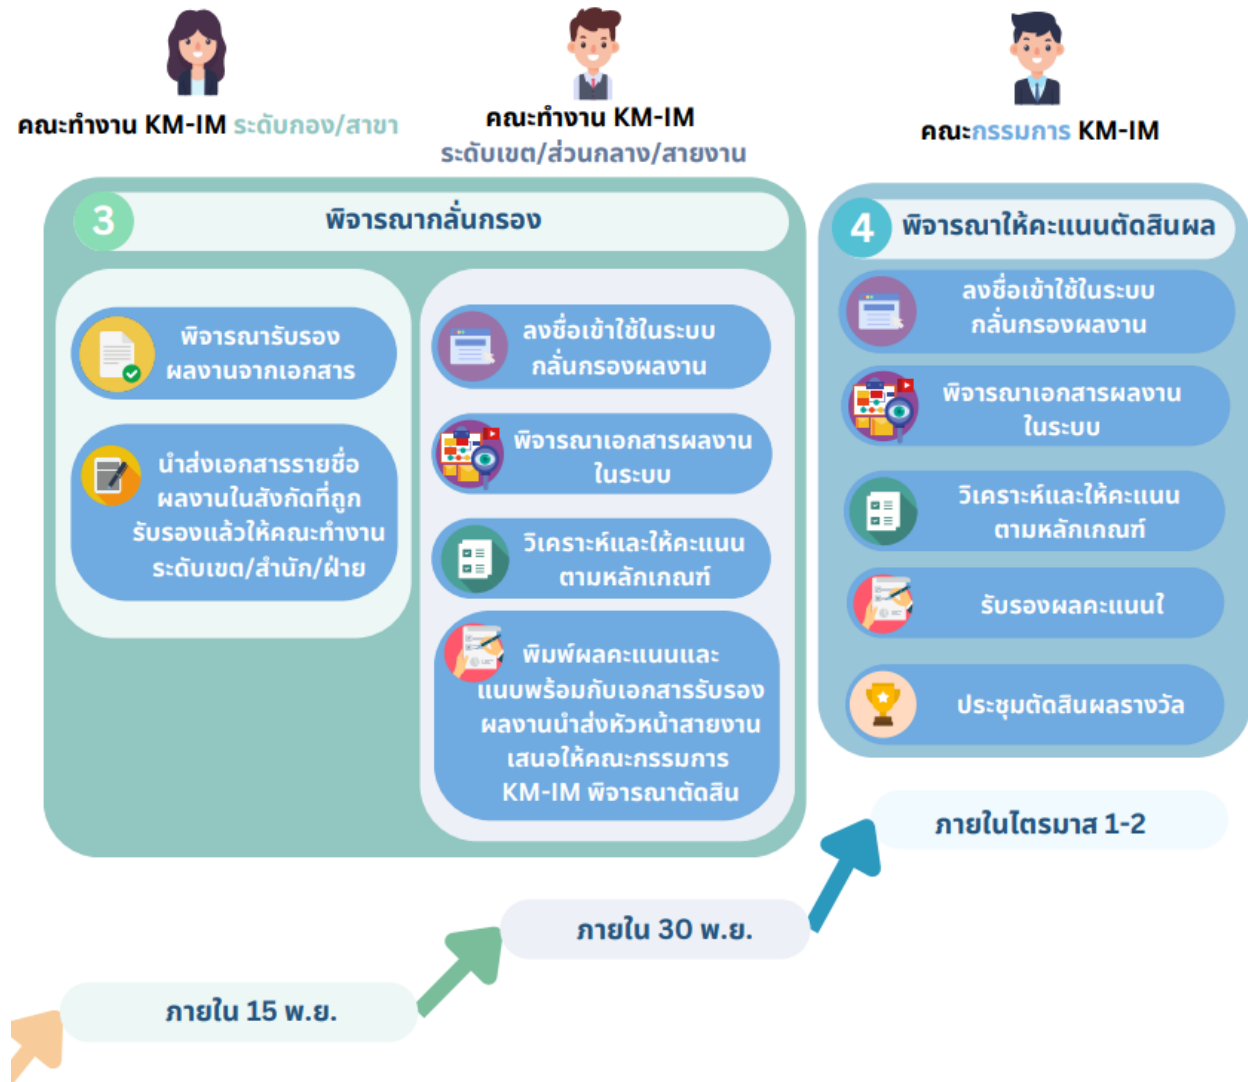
คณะทำงาน KM-IM ระดับกอง/สาขา

คณะทำงาน KM-IM ระดับเขต/ส่วนกลาง/สายงาน

คณะกรรมการ KM-IM

3 พิจารณากลั่นกรอง

พิจารณารับรองผลงานจากเอกสาร

นำส่งเอกสารรายชื่อผลงานในสังกัดที่ถูกรับรองแล้วให้คณะทำงานระดับเขต/สำนัก/ฝ่าย

ลงชื่อเข้าใช้ในระบบกลั่นกรองผลงาน

พิจารณาเอกสารผลงานในระบบ

วิเคราะห์และให้คะแนนตามหลักเกณฑ์

พิมพ์ผลคะแนนและแนบพร้อมกับเอกสารรับรองผลงานนำส่งหัวหน้าสายงานเสนอให้คณะกรรมการ KM-IM พิจารณาตัดสิน

4 พิจารณาให้คะแนนตัดสินผล

ลงชื่อเข้าใช้ในระบบกลั่นกรองผลงาน

พิจารณาเอกสารผลงานในระบบ

วิเคราะห์และให้คะแนนตามหลักเกณฑ์

รับรองผลคะแนนใ

ประชุมตัดสินผลรางวัล

ภายในไตรมาส 1-2

ภายใน 30 พ.ย.

ภายใน 15 พ.ย.